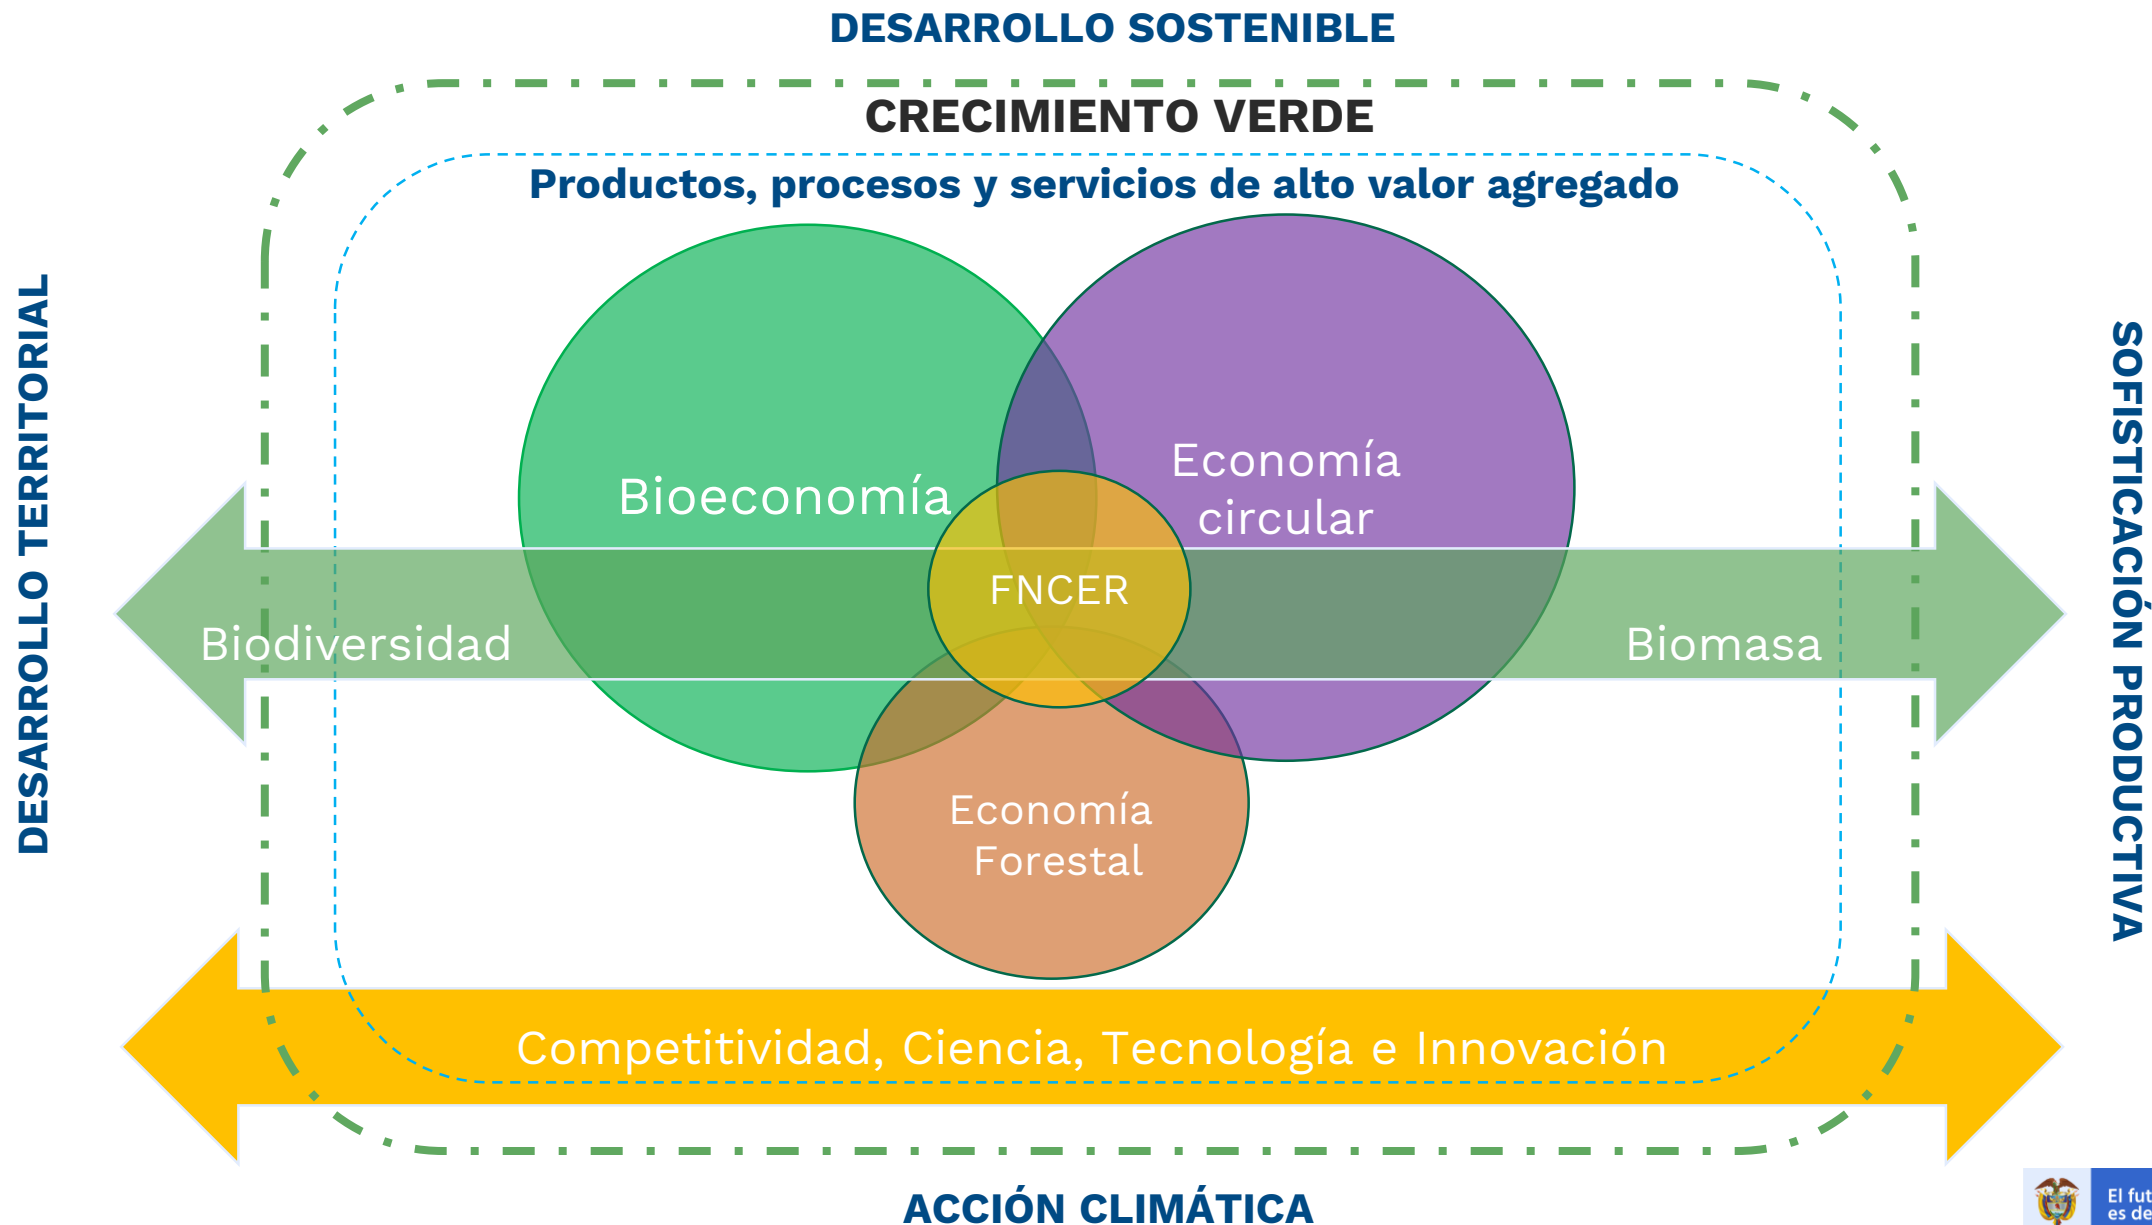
DESARROLLO SOSTENIBLE

CRECIMIENTO VERDE

Productos, procesos y servicios de alto valor agregado

DESARROLLO TERRITORIAL

Bioeconomía

Economía circular

FNCER

Biodiversidad

Biomasa

Economía Forestal

SOFISTICACIÓN PRODUCTIVA

Competitividad, Ciencia, Tecnología e Innovación

ACCIÓN CLIMÁTICA

El fut
es de